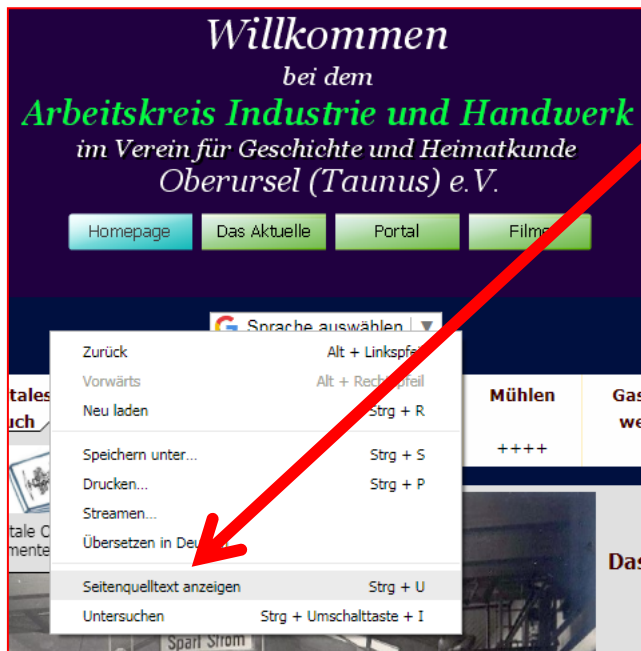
Willkommen
bei dem
Arbeitskreis Industrie und Handwerk
im Verein für Geschichte und Heimatkunde
Oberursel (Taunus) e.V.

Homepage
Das Aktuelle
Portal
Filme

Sprache auswählen

Zurück Alt + Linkspfeil
Vorwärts Alt + Rechtspfeil
Neu laden Strg + R
Speichern unter... Strg + S
Drucken... Strg + P
Streamen...
Übersetzen in Deu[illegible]
Seitenquelltext anzeigen Strg + U
Untersuchen Strg + Umschalttaste + I

tales
uch

Mühlen
++++

Gas
we

tale
mente

Das

Spart Strom